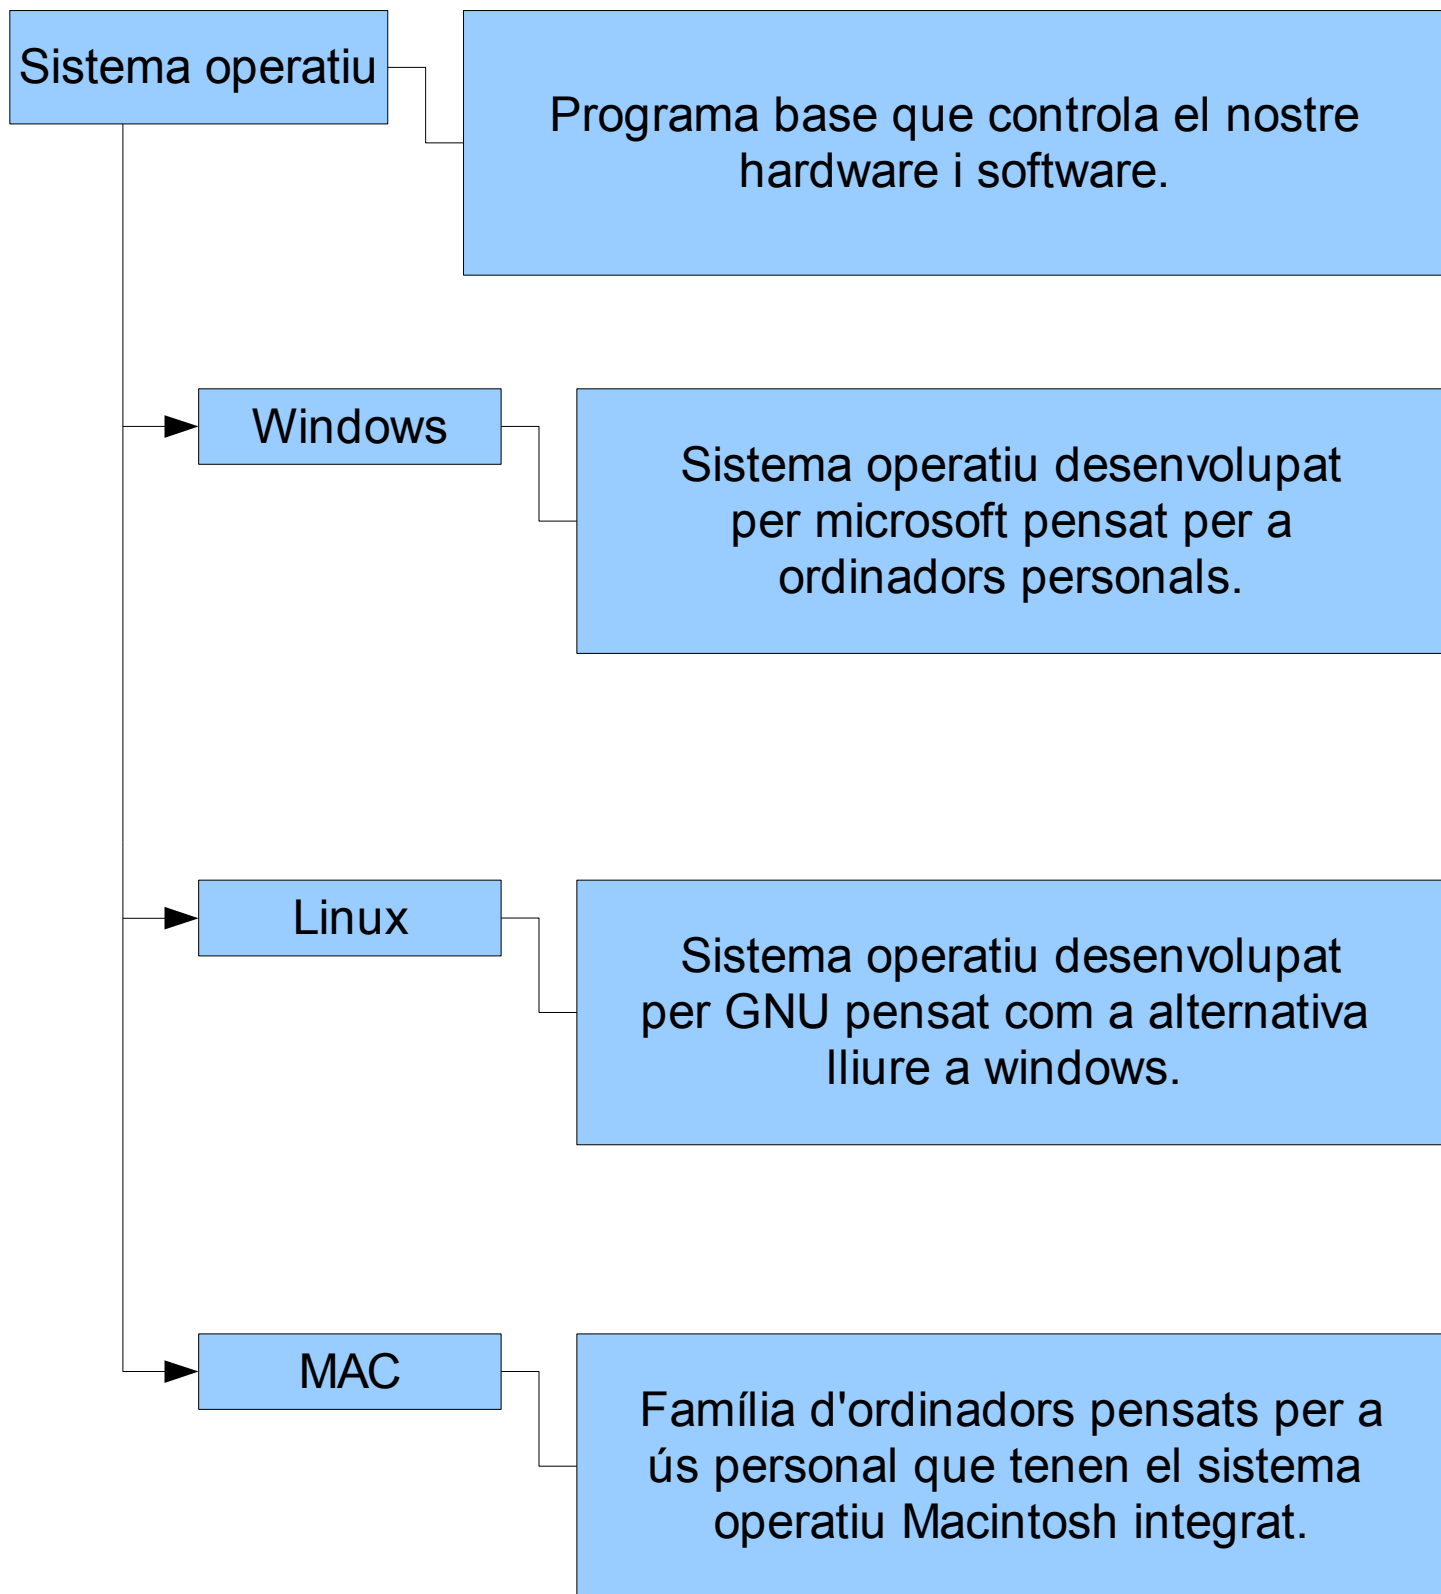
Sistema operatiu

Programa base que controla el nostre hardware i software.

Windows

Sistema operatiu desenvolupat per microsoft pensat per a ordinadors personals.

Linux

Sistema operatiu desenvolupat per GNU pensat com a alternativa lliure a windows.

MAC

Família d'ordinadors pensats per a ús personal que tenen el sistema operatiu Macintosh integrat.